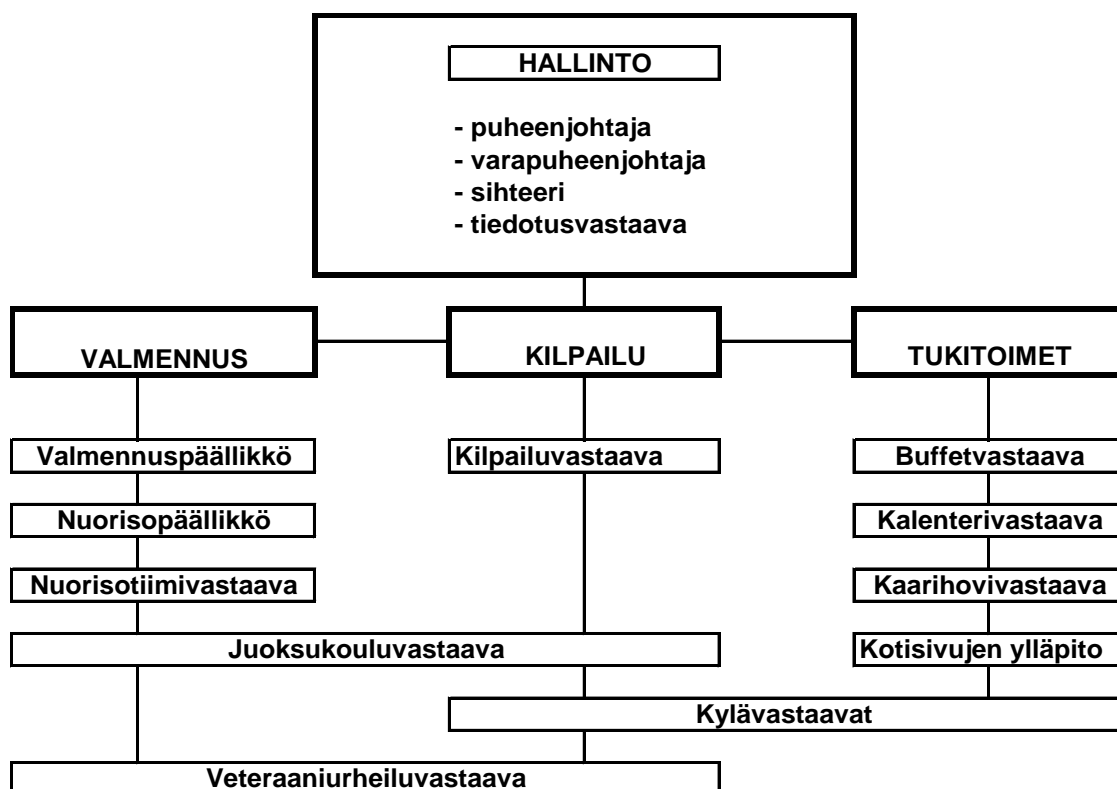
HALLINTO

- puheenjohtaja
- varapuheenjohtaja
- sihteeri
- tiedotusvastaava

VALMENNUS

KILPAILU

TUKITOIMET

Valmennuspäällikkö

Nuorisopäällikkö

Nuorisotiimivastaava

Kilpailuvastaava

Buffetvastaava

Kalenterivastaava

Kaarihovivastaava

Kotisivujen ylläpito

Juoksukouluvastaava

Kylävastaavat

Veteraaniurheiluvastaava